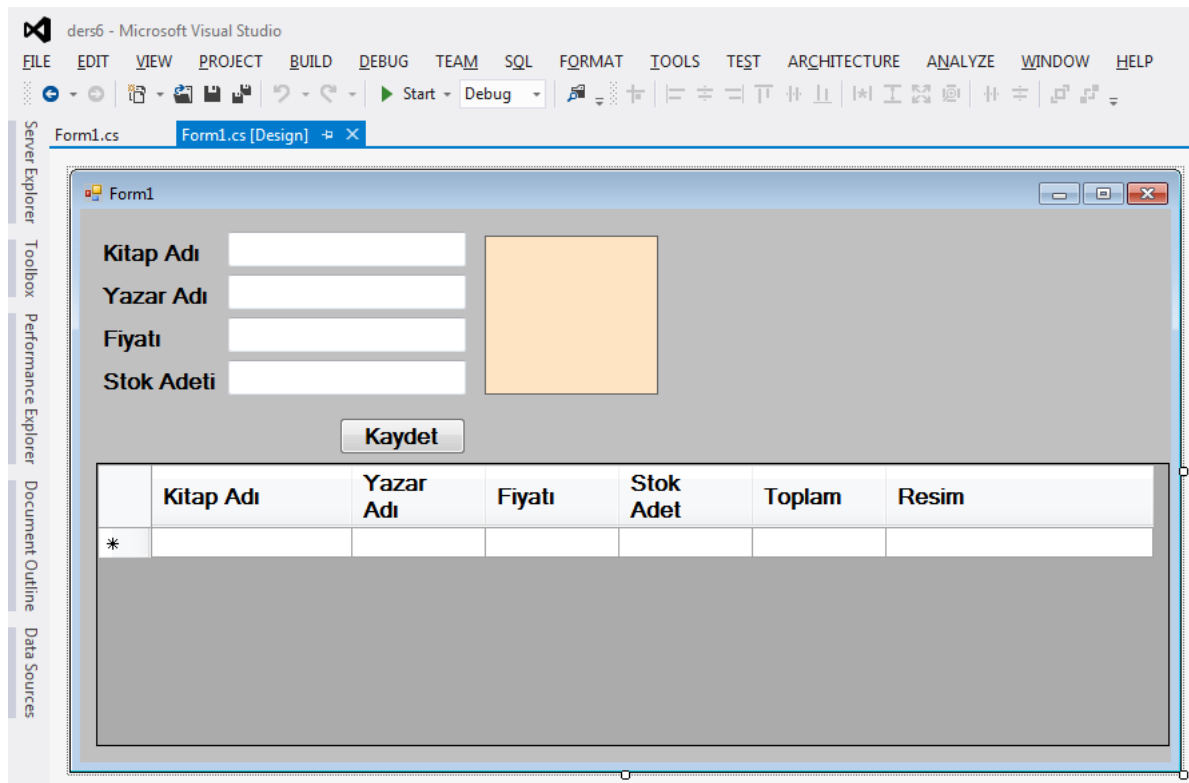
ders6 - Microsoft Visual Studio

FILE EDIT VIEW PROJECT BUILD DEBUG TEAM SQL FORMAT TOOLS TEST ARCHITECTURE ANALYZE WINDOW HELP

Start Debug

Server Explorer Toolbox Performance Explorer Document Outline Data Sources

Form1.cs Form1.cs [Design]

Form1

Kitap Adı
Yazar Adı
Fiyatı
Stok Adeti

Kaydet

| | Kitap Adı | Yazar Adı | Fiyatı | Stok Adet | Toplam | Resim |
|---|---|---|---|---|---|---|
| * | | | | | | |